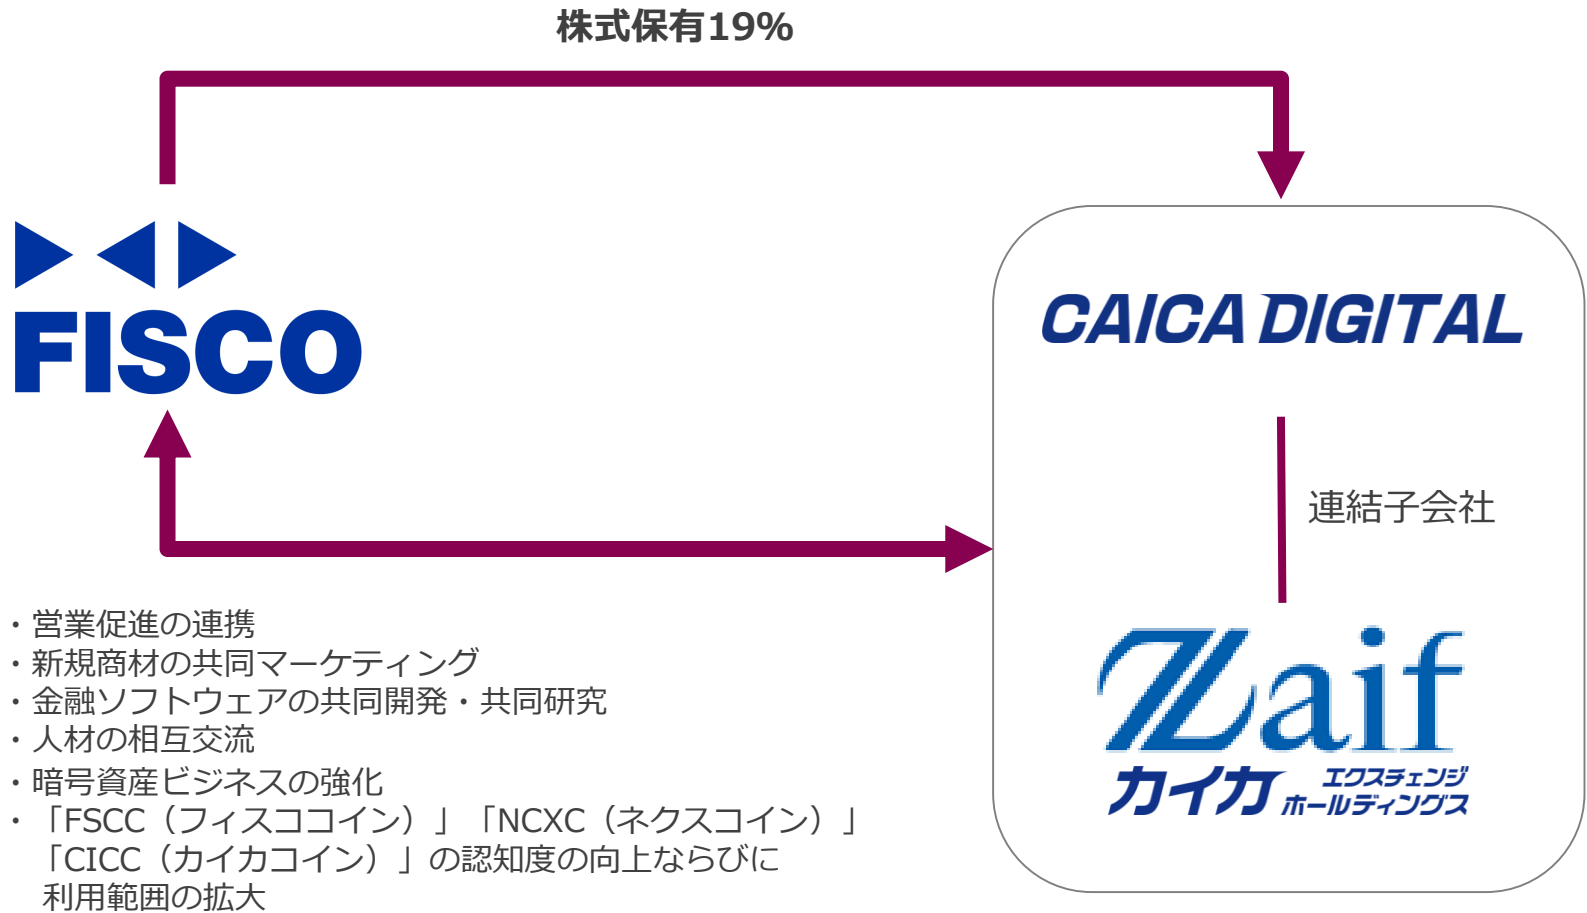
株式保有19%

FISCO

CAICA DIGITAL

連結子会社

Zaif
カイカ エクスチェンジ ホールディングス

・営業促進の連携
・新規商材の共同マーケティング
・金融ソフトウェアの共同開発・共同研究
・人材の相互交流
・暗号資産ビジネスの強化
・「FSCC（フィスココイン）」「NCXC（ネクスコイン）」「CICC（カイカコイン）」の認知度の向上ならびに利用範囲の拡大